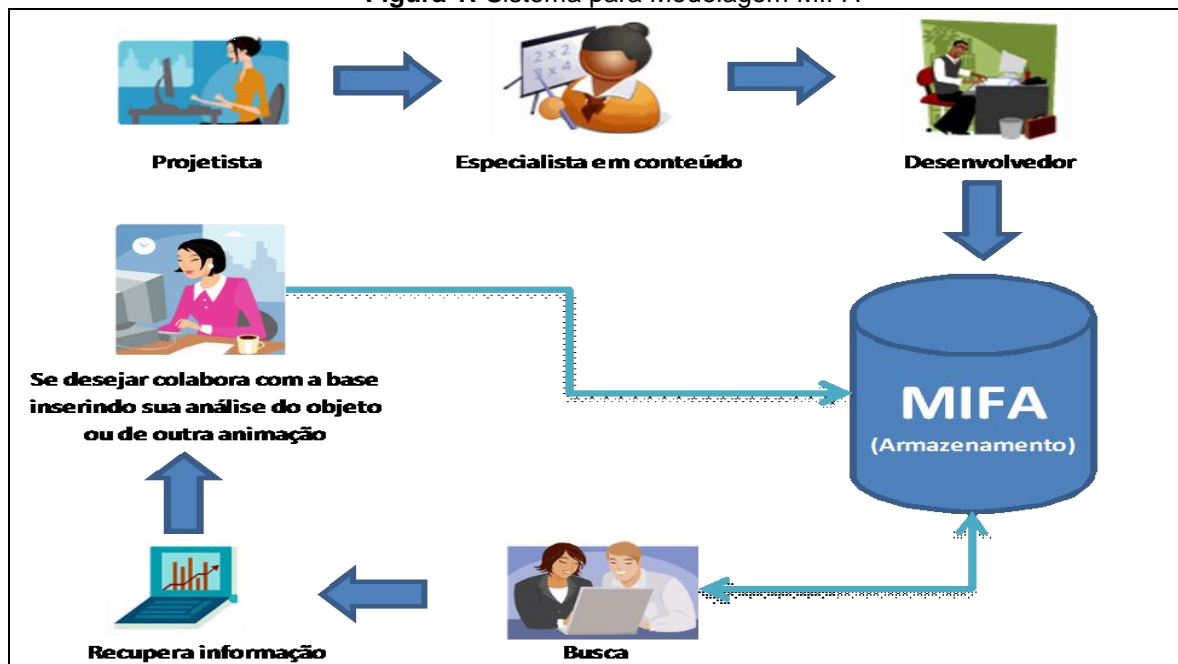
**Figura 1.** Sistema para Modelagem MIFA

Projetista

Especialista em conteúdo

Desenvolvedor

Se desejar colabora com a base inserindo sua análise do objeto ou de outra animação

MIFA

(Armazenamento)

Recupera informação

Busca